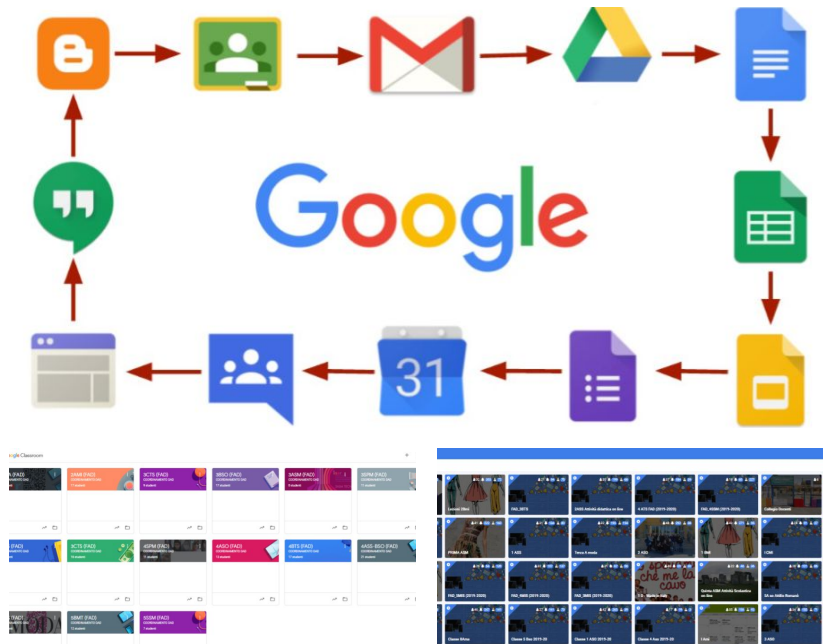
Google

31

ogle Classroom

A (FAD)
5AAS (FAD)
3CTS (FAD)
3BSO (FAD)
3ASM (FAD)
3SPM (FAD)

CTS (FAD)
6CTS (FAD)
4SPM (FAD)
4ASO (FAD)
4BTS (FAD)
4ASS-BSO (FAD)

6BMT (FAD)
5SSM (FAD)

Lezioni Oltre
FAD_5BTS
DADD Attività didattica on line
4 ATLTAS (2019-2020)
FAD_4SSM (2019-2020)
Collegio Docenti

PRIMA ASM
1 ASO
Terza A moda
2 ASO
I Bsil
I CM

FAD_5MSS (2019-2020)
FAD_5MSS (2019-2020)
FAD_5MSS (2019-2020)
Quinta ASM Attività Scolastica on line
5A ex Atelier Romanò

Classe Oltre
Classe 3 Bso 2019-20
Classe 1 ASO 2019-20
Classe 4 bso 2019-20
I Asd
3 ASO